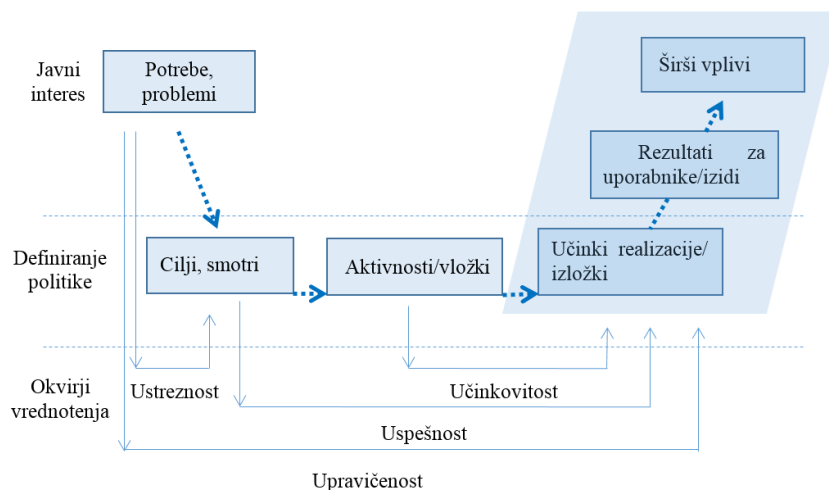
Javni interes

Potrebe, problemi

Širši vplivi

Rezultati za uporabnike/izidi

Definiranje politike

Cilji, smotri

Aktivnosti/vložki

Učinki realizacije/ izložki

Okvirji vrednotenja

Ustreznost

Učinkovitost

Uspešnost

Upravičenost